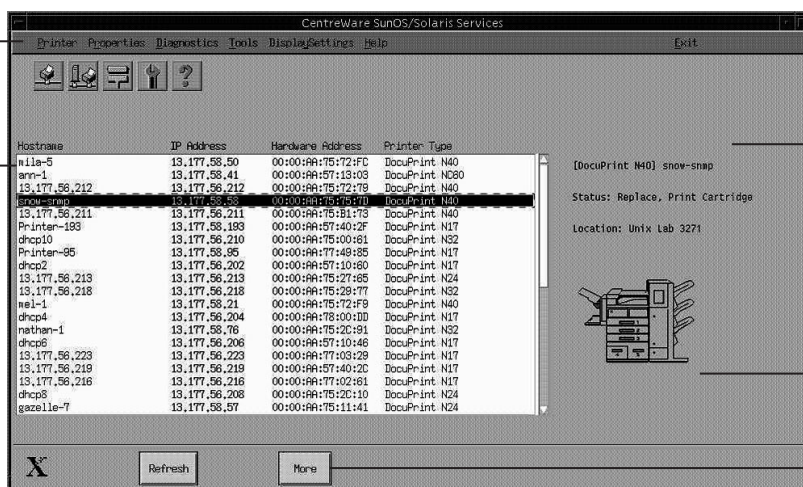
CentreWare SunOS/Solaris Services

Printer Properties Diagnostics Tools DisplaySettings Help Exit

?

| Hostname | IP Address | Hardware Address | Printer Type |
|---|---|---|---|
| mila-5 | 13.177.58.50 | 00:00:AA:75:72:FC | DocuPrint N40 |
| ann-1 | 13.177.58.41 | 00:00:AA:57:13:03 | DocuPrint NC60 |
| 13.177.56.212 | 13.177.56.212 | 00:00:AA:75:72:79 | DocuPrint N40 |
| snow-snmp | 13.177.58.58 | 00:00:AA:75:75:7D | DocuPrint N40 |
| 13.177.56.211 | 13.177.56.211 | 00:00:AA:75:B1:73 | DocuPrint N40 |
| Printer-193 | 13.177.58.193 | 00:00:AA:57:40:2F | DocuPrint N17 |
| dhcp10 | 13.177.56.210 | 00:00:AA:75:00:61 | DocuPrint N32 |
| Printer-95 | 13.177.58.95 | 00:00:AA:77:49:85 | DocuPrint N17 |
| dhcp2 | 13.177.56.202 | 00:00:AA:57:10:60 | DocuPrint N17 |
| 13.177.56.213 | 13.177.56.213 | 00:00:AA:75:27:65 | DocuPrint N24 |
| 13.177.56.218 | 13.177.56.218 | 00:00:AA:75:29:77 | DocuPrint N32 |
| mel-1 | 13.177.58.21 | 00:00:AA:75:72:F9 | DocuPrint N40 |
| dhcp4 | 13.177.56.204 | 00:00:AA:78:00:DD | DocuPrint N17 |
| nathan-1 | 13.177.58.76 | 00:00:AA:75:2C:91 | DocuPrint N32 |
| dhcp6 | 13.177.56.206 | 00:00:AA:57:10:46 | DocuPrint N17 |
| 13.177.56.223 | 13.177.56.223 | 00:00:AA:77:03:29 | DocuPrint N17 |
| 13.177.56.219 | 13.177.56.219 | 00:00:AA:57:40:2C | DocuPrint N17 |
| 13.177.56.216 | 13.177.56.216 | 00:00:AA:77:02:61 | DocuPrint N17 |
| dhcp8 | 13.177.56.208 | 00:00:AA:75:2C:10 | DocuPrint N24 |
| gazelle-7 | 13.177.58.57 | 00:00:AA:75:11:41 | DocuPrint N24 |

[DocuPrint N40] snow-snmp

Status: Replace, Print Cartridge

Location: Unix Lab 3271

X

Refresh

More